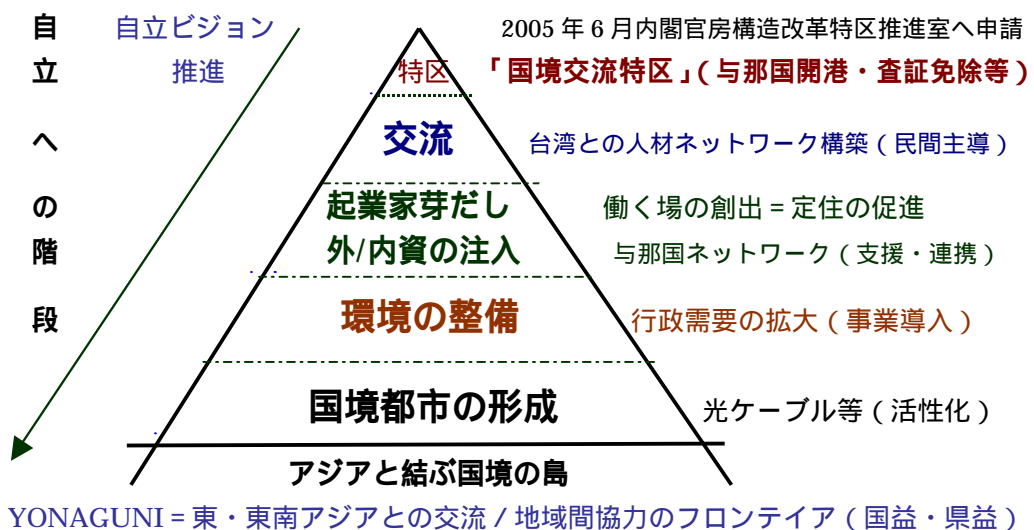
自立への階段

自立ビジョン
推進

2005 年 6 月内閣官房構造改革特区推進室へ申請

特区　「国境交流特区」(与那国開港・査証免除等)

交流　台湾との人材ネットワーク構築(民間主導)

起業家芽だし
外/内資の注入

働く場の創出＝定住の促進
与那国ネットワーク(支援・連携)

環境の整備　行政需要の拡大(事業導入)

国境都市の形成　光ケーブル等(活性化)

アジアと結ぶ国境の島

YONAGUNI＝東・東南アジアとの交流 / 地域間協力のフロンテイア(国益・県益)